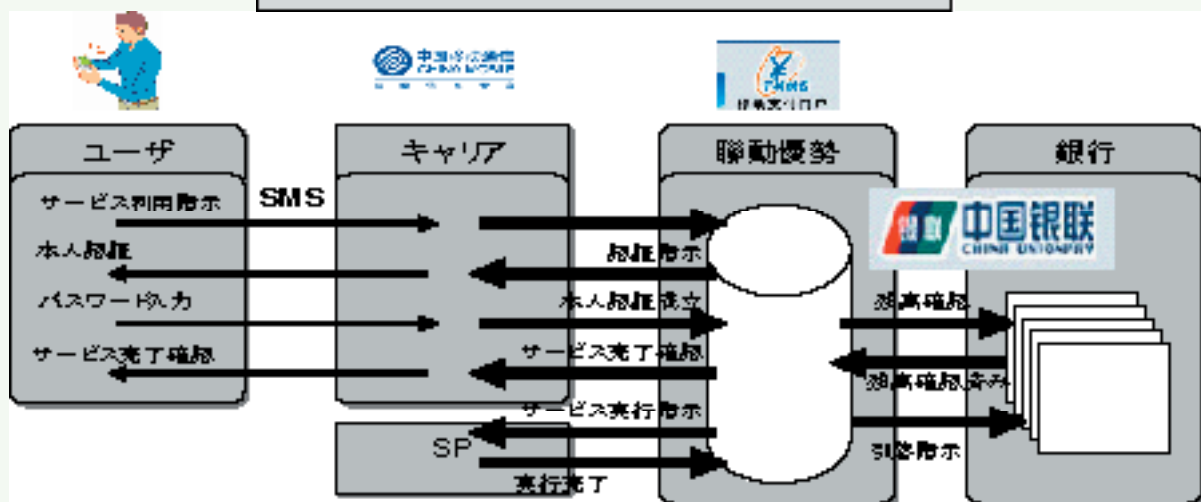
中国移动通信
CHINA MOBILE

ユーザ

キャリア

聯動優勢

銀行

中国银联
CHINA UNIONPAY

サービス利用指示

SMS

本人認証

パスワード入力

サービス完了確認

認証指示

本人認証成立

サービス完了確認

サービス実行指示

SP

実行完了

残高確認

残高確認済み

引落指示